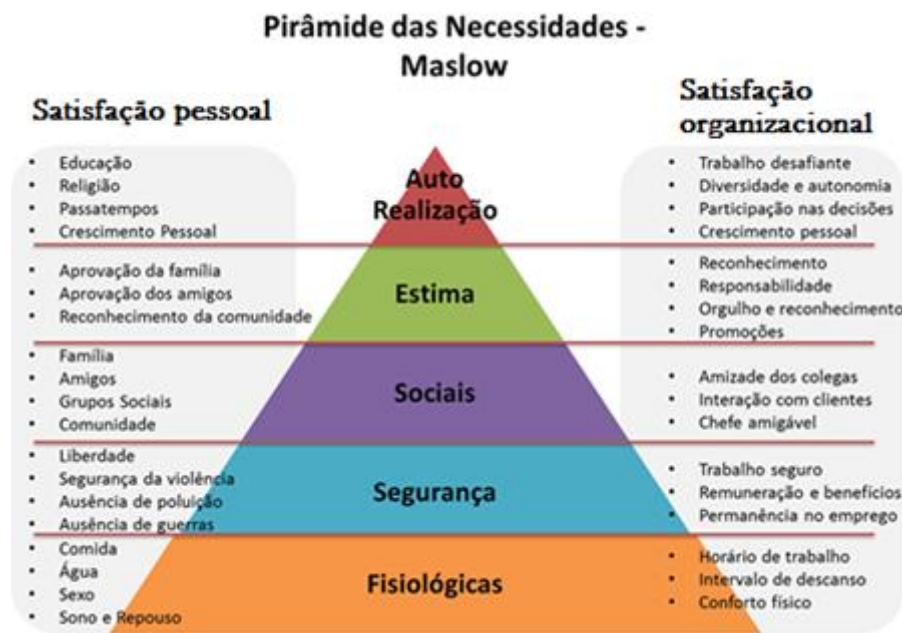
Pirâmide das Necessidades - Maslow

Satisfação pessoal

- Educação
- Religião
- Passatempos
- Crescimento Pessoal

- Aprovação da família
- Aprovação dos amigos
- Reconhecimento da comunidade

- Família
- Amigos
- Grupos Sociais
- Comunidade

- Liberdade
- Segurança da violência
- Ausência de poluição
- Ausência de guerras

- Comida
- Água
- Sexo
- Sono e Repouso

Auto Realização

Estima

Sociais

Segurança

Fisiológicas

Satisfação organizacional

- Trabalho desafiante
- Diversidade e autonomia
- Participação nas decisões
- Crescimento pessoal

- Reconhecimento
- Responsabilidade
- Orgulho e reconhecimento
- Promoções

- Amizade dos colegas
- Interação com clientes
- Chefe amigável

- Trabalho seguro
- Remuneração e benefícios
- Permanência no emprego

- Horário de trabalho
- Intervalo de descanso
- Conforto físico